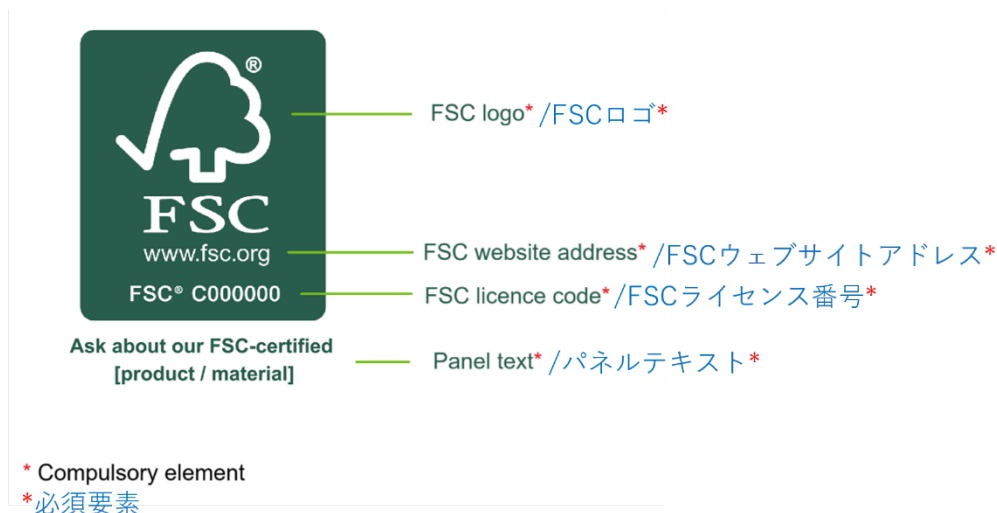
®

FSC

www.fsc.org

FSC® C000000

Ask about our FSC-certified [product / material]

FSC logo* /FSCロゴ*

FSC website address* /FSCウェブサイトアドレス*

FSC licence code* /FSCライセンス番号*

Panel text* /パネルテキスト*

* Compulsory element
*必須要素